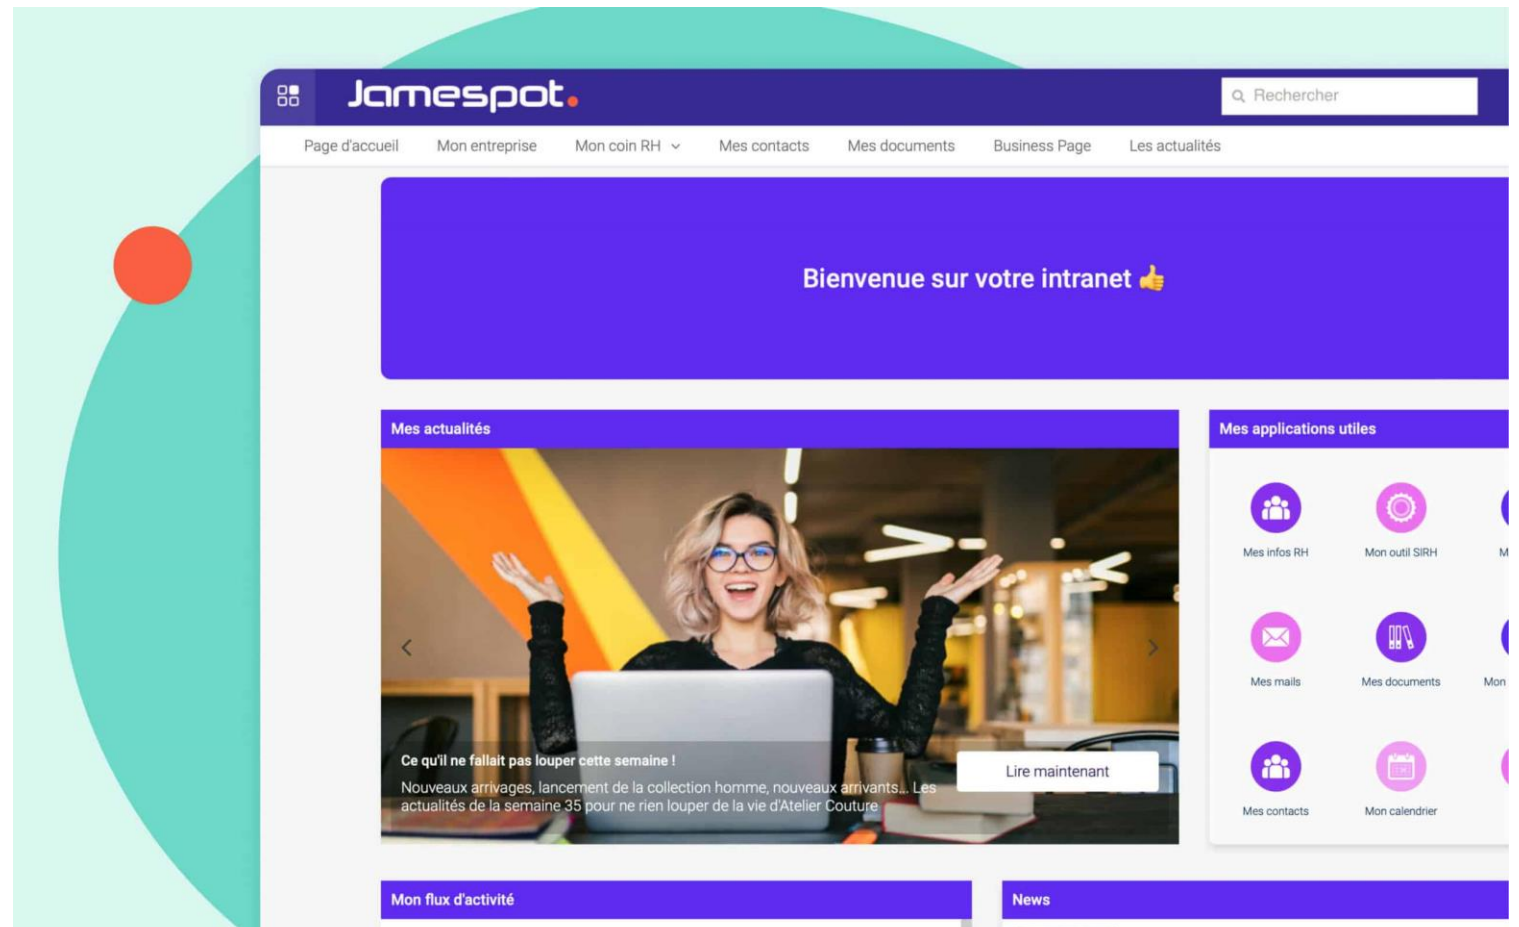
Jamespot.

Rechercher

Page d'accueil Mon entreprise Mon coin RH Mes contacts Mes documents Business Page Les actualités

Bienvenue sur votre intranet 👍

Mes actualités

Ce qu'il ne fallait pas louper cette semaine !

Nouveaux arrivages, lancement de la collection homme, nouveaux arrivants... Les actualités de la semaine 35 pour ne rien louper de la vie d'Atelier Couture

Lire maintenant

Mes applications utiles

Mes infos RH Mon outil SIRH M

Mes mails Mes documents Mon

Mes contacts Mon calendrier

Mon flux d'activité

News